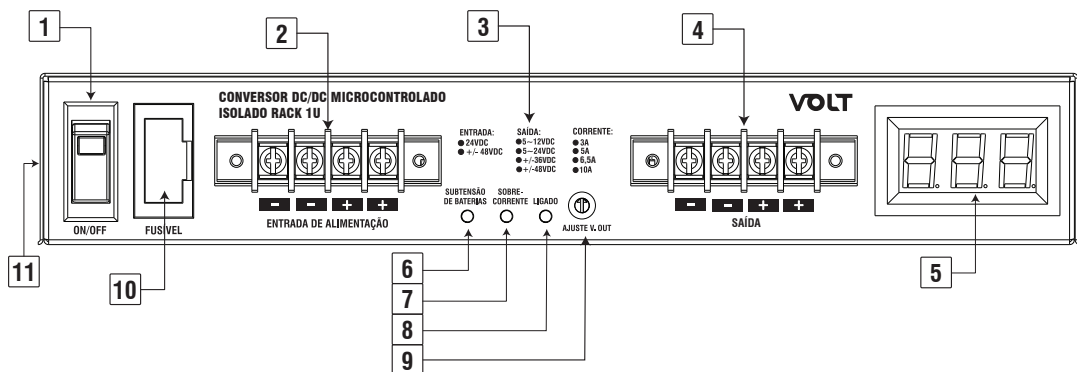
1

2

3

4

CONVERSOR DC/DC MICROCONTROLADO
ISOLADO RACK 1U

VOLT

ENTRADA:
● 24VDC
● +/- 48VDC

SAÍDA:
●5~12VDC
●5~24VDC
●+/-36VDC
●+/-48VDC

CORRENTE:
●3A
●5A
●6,5A
●10A

ON/OFF

FUSÍVEL

- - + +

ENTRADA DE ALIMENTAÇÃO

SUBTENSÃO DE BATERIAS

SOBRE-CORRENTE

LIGADO

AJUSTE V. OUT

- - + +

SAÍDA

11

10

6

7

8

9

5